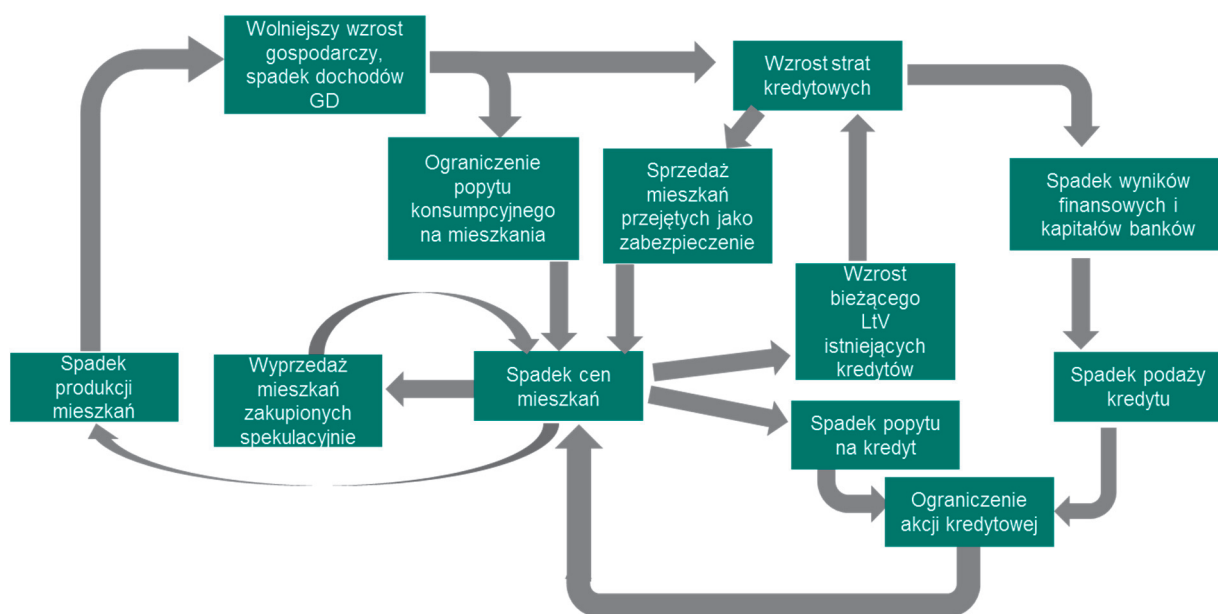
Wolniejszy wzrost gospodarczy, spadek dochodów GD

Wzrost strat kredytowych

Ograniczenie popytu konsumpcyjnego na mieszkania

Sprzedaż mieszkań przejętych jako zabezpieczenie

Spadek wyników finansowych i kapitałów banków

Wzrost bieżącego LtV istniejących kredytów

Spadek produkcji mieszkań

Wyprzedaż mieszkań zakupionych spekulacyjnie

Spadek cen mieszkań

Spadek podaży kredytu

Spadek popytu na kredyt

Ograniczenie akcji kredytowej